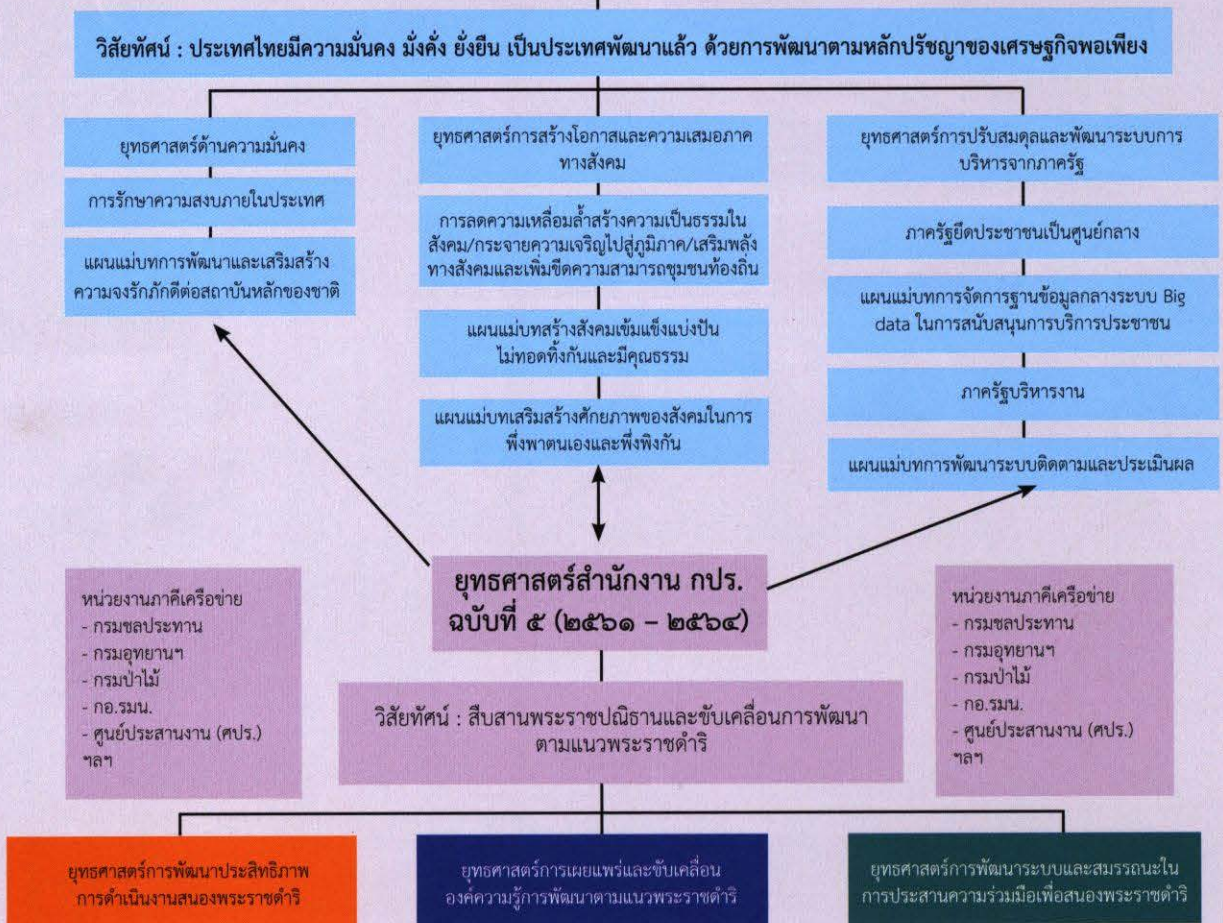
วิสัยทัศน์ : ประเทศไทยมีความมั่นคง มั่งคั่ง ยั่งยืน เป็นประเทศพัฒนาแล้ว ด้วยการพัฒนาตามหลักปรัชญาของเศรษฐกิจพอเพียง

ยุทธศาสตร์ด้านความมั่นคง

การรักษาความสงบภายในประเทศ

แผนแม่บทการพัฒนาและเสริมสร้างความจงรักภักดีต่อสถาบันหลักของชาติ

ยุทธศาสตร์การสร้างโอกาสและความเสมอภาคทางสังคม

การลดความเหลื่อมล้ำสร้างความเป็นธรรมในสังคม/กระจายความเจริญไปสู่ภูมิภาค/เสริมพลังทางสังคมและเพิ่มขีดความสามารถชุมชนท้องถิ่น

แผนแม่บทสร้างสังคมเข้มแข็งแบ่งปัน ไม่ทอดทิ้งกันและมีคุณธรรม

แผนแม่บทเสริมสร้างศักยภาพของสังคมในการพึ่งพาตนเองและพึ่งพิงกัน

ยุทธศาสตร์การปรับสมดุลและพัฒนาระบบการบริหารจากภาครัฐ

ภาครัฐยึดประชาชนเป็นศูนย์กลาง

แผนแม่บทการจัดการฐานข้อมูลกลางระบบ Big data ในการสนับสนุนการบริการประชาชน

ภาครัฐบริหารงาน

แผนแม่บทการพัฒนาระบบติดตามและประเมินผล

หน่วยงานภาคีเครือข่าย
- กรมชลประทาน
- กรมอุทยานฯ
- กรมป่าไม้
- กอ.รมน.
- ศูนย์ประสานงาน (ศปร.)
ฯลฯ

ยุทธศาสตร์สำนักงาน กปร. ฉบับที่ ๕ (๒๕๖๑ - ๒๕๖๔)

หน่วยงานภาคีเครือข่าย
- กรมชลประทาน
- กรมอุทยานฯ
- กรมป่าไม้
- กอ.รมน.
- ศูนย์ประสานงาน (ศปร.)
ฯลฯ

วิสัยทัศน์ : สืบสานพระราชปณิธานและขับเคลื่อนการพัฒนาตามแนวพระราชดำริ

ยุทธศาสตร์การพัฒนาประสิทธิภาพการดำเนินงานสนองพระราชดำริ

ยุทธศาสตร์การเผยแพร่และขับเคลื่อนองค์ความรู้การพัฒนาตามแนวพระราชดำริ

ยุทธศาสตร์การพัฒนาระบบและสมรรถนะในการประสานความร่วมมือเพื่อสนองพระราชดำริ